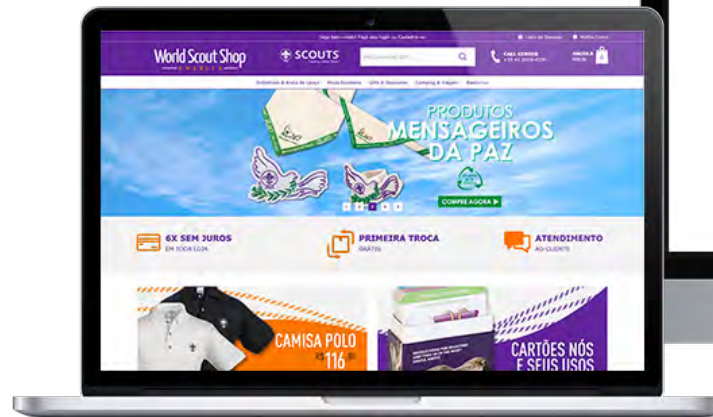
World Scout Shop

SCOUTS

CALL CENTER

SACOLA

Uniformes & Arena de Lenço | Moda Escoteira | Gifts & Souvenirs | Camping & Viagem | Materiais

PRODUTOS MENSAGEIROS DA PAZ

COMPRE AGORA ▶

6X SEM JUROS
EM TODA LOJA

PRIMEIRA TROCA
GRÁTIS

ATENDIMENTO
AO CLIENTE

CAMISA POLO
R$ 116,90

CARTÕES NÓS E SEUS USOS